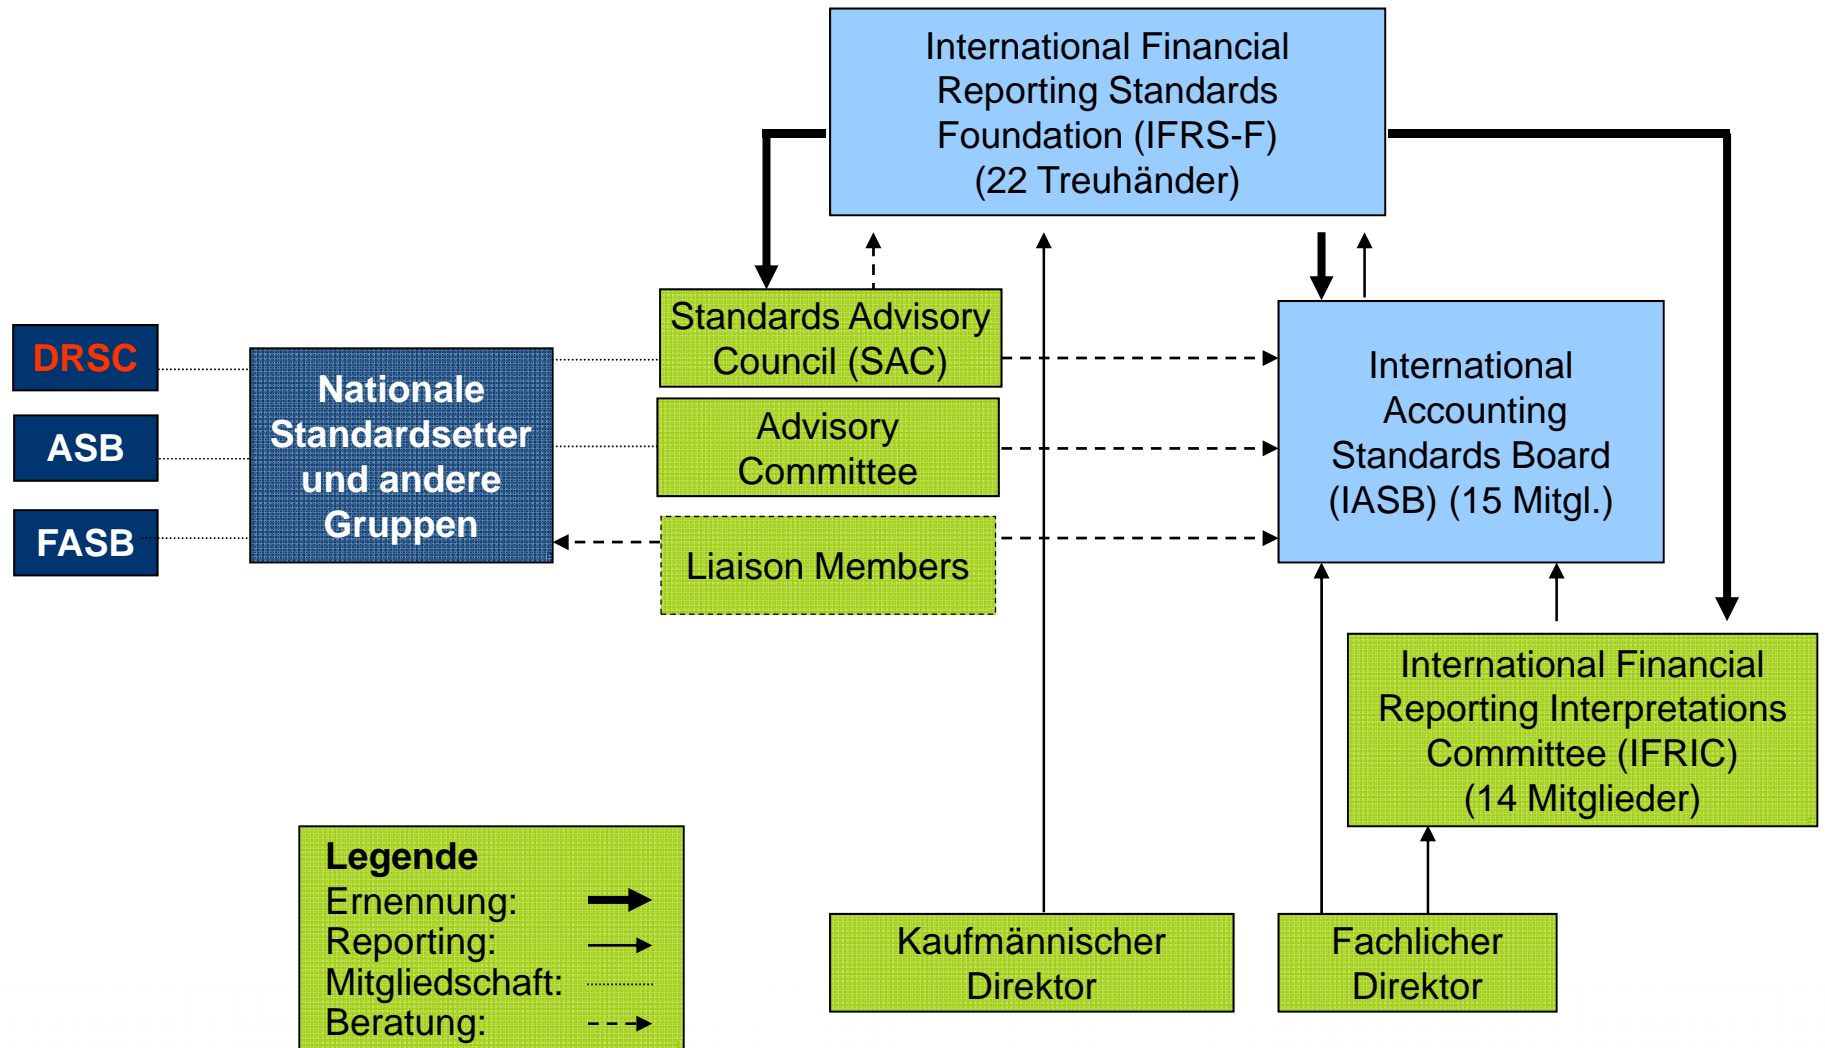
International Financial Reporting Standards Foundation (IFRS-F) (22 Treuhänder)

DRSC

ASB

FASB

Nationale Standardsetter und andere Gruppen

Standards Advisory Council (SAC)

Advisory Committee

Liaison Members

International Accounting Standards Board (IASB) (15 Mitgl.)

International Financial Reporting Interpretations Committee (IFRIC) (14 Mitglieder)

Legende
Ernennung:
Reporting:
Mitgliedschaft:
Beratung:

Kaufmännischer Direktor

Fachlicher Direktor